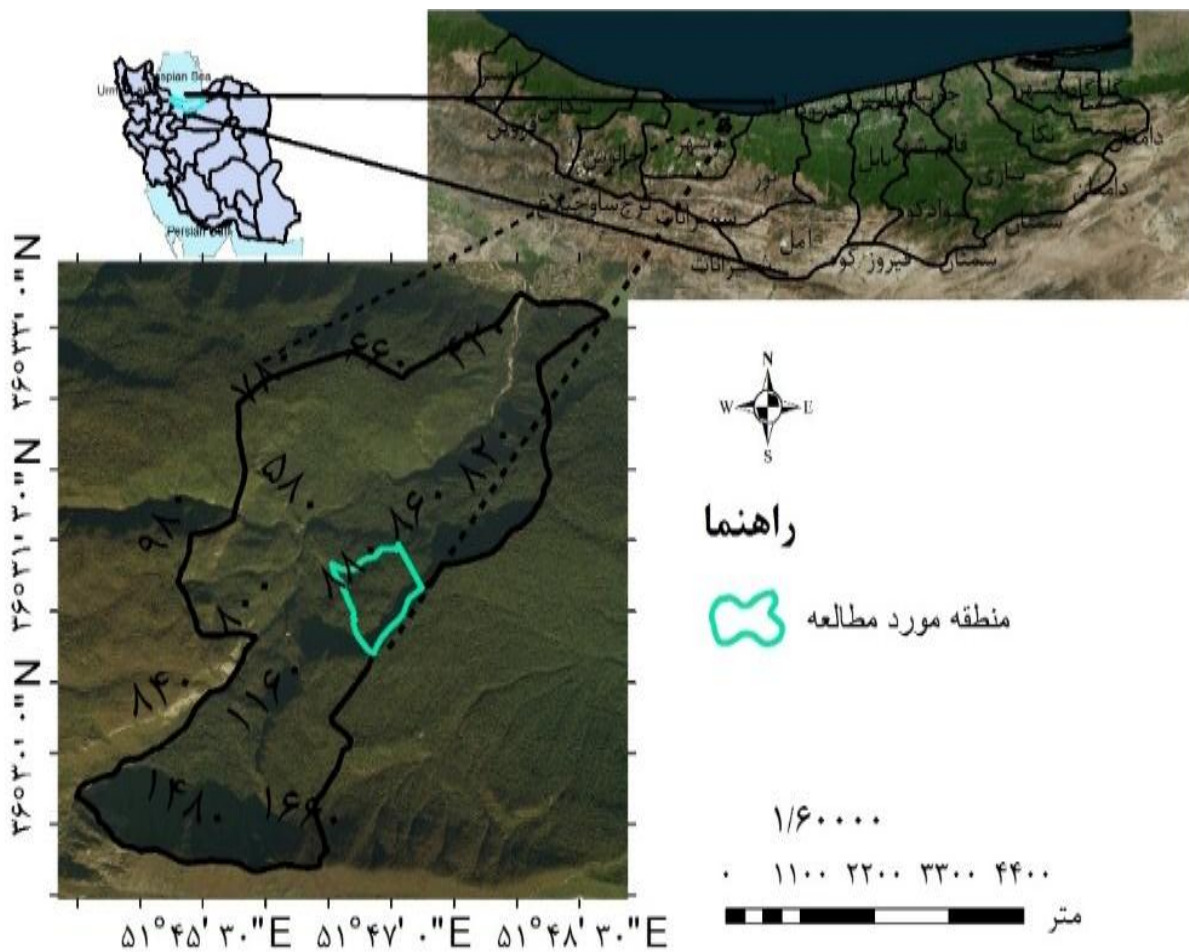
Caspian Sea
Urmia
Persian Gulf

نکا
دامغان
نور
بابل
قائمشهر
ساری
نوشهر
چالوس
آمل
سوادکوه
فیروزکوه
سمنان
شمیرانات

۳۶°۳۱' ۰" N
۳۶°۳۱' ۳۰" N
۳۶°۳۰' ۰" N

۷۸۰
۴۶۰
۴۲۰
۵۸۰
۸۲۰
۸۶۰
۹۸۰
۸۸۰
۱۰۰۰
۸۴۰
۱۱۶۰
۱۴۸۰
۱۶۰۰

N
W
E
S

راهنما

منطقه مورد مطالعه

۱/۶۰۰۰۰

۰ ۱۱۰۰ ۲۲۰۰ ۳۳۰۰ ۴۴۰۰
متر

۵۱°۴۵' ۳۰" E ۵۱°۴۷' ۰" E ۵۱°۴۸' ۳۰" E